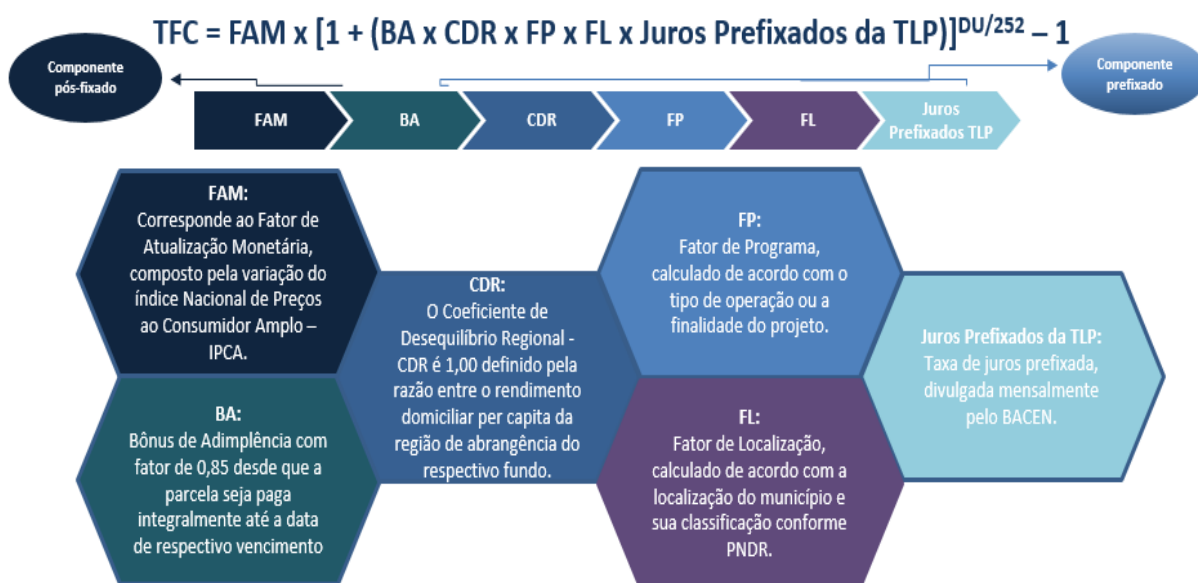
$TFC = FAM \times [1 + (BA \times CDR \times FP \times FL \times \text{Juros Prefixados da TLP})]^{DU/252} - 1$

Componente pós-fixado

Componente prefixado

FAM

BA

CDR

FP

FL

Juros Prefixados TLP

FAM:
Corresponde ao Fator de Atualização Monetária, composto pela variação do índice Nacional de Preços ao Consumidor Amplo – IPCA.

BA:
Bônus de Adimplência com fator de 0,85 desde que a parcela seja paga integralmente até a data de respectivo vencimento

CDR:
O Coeficiente de Desequilíbrio Regional - CDR é 1,00 definido pela razão entre o rendimento domiciliar per capita da região de abrangência do respectivo fundo.

FP:
Fator de Programa, calculado de acordo com o tipo de operação ou a finalidade do projeto.

FL:
Fator de Localização, calculado de acordo com a localização do município e sua classificação conforme PNDR.

Juros Prefixados da TLP:
Taxa de juros prefixada, divulgada mensalmente pelo BACEN.